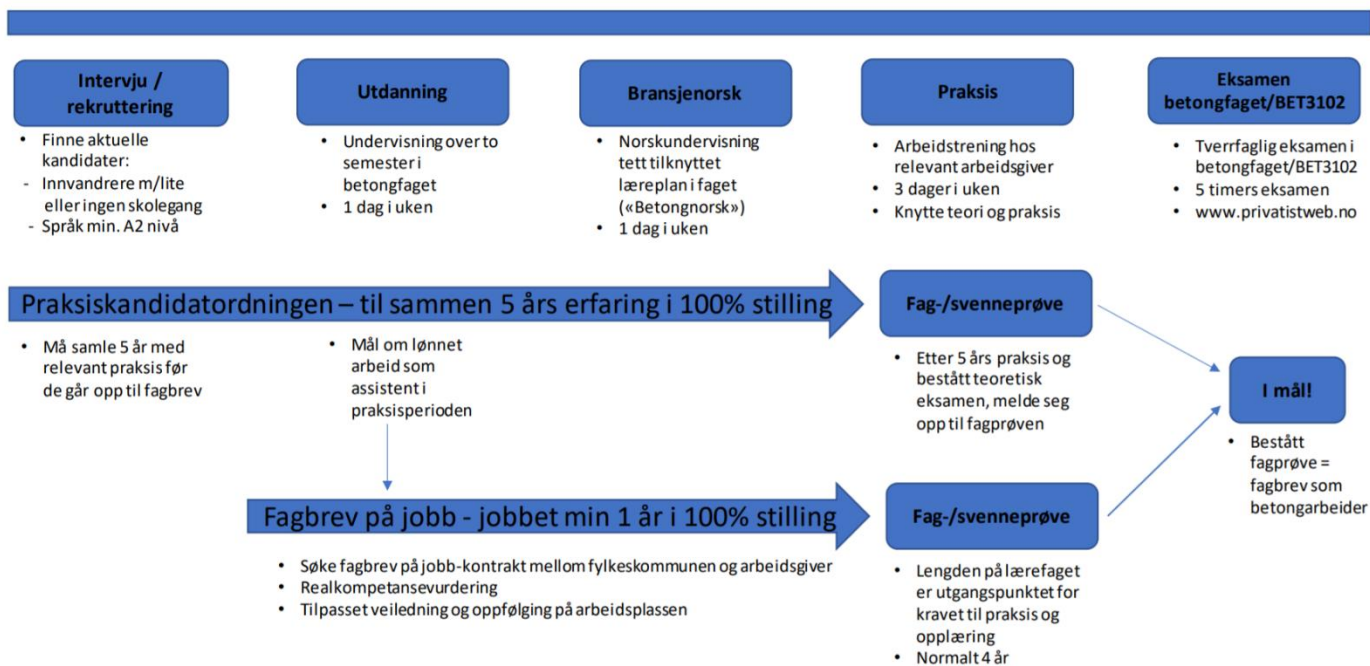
Intervju / rekruttering

- Finne aktuelle kandidater:
- Innvandrere m/lite eller ingen skolegang
- Språk min. A2 nivå

Utdanning

- Undervisning over to semester i betongfaget
- 1 dag i uken

Bransjenorsk

- Norskundervisning tett tilknyttet læreplan i faget («Betongnorsk»)
- 1 dag i uken

Praksis

- Arbeidstrening hos relevant arbeidsgiver
- 3 dager i uken
- Knytte teori og praksis

Eksamen betongfaget/BET3102

- Tverrfaglig eksamen i betongfaget/BET3102
- 5 timers eksamen
- www.privatistweb.no

Praksiskandidatordningen – til sammen 5 års erfaring i 100% stilling

- Må samle 5 år med relevant praksis før de går opp til fagbrev

- Mål om lønnet arbeid som assistent i praksisperioden

Fag-/svenneprøve

- Etter 5 års praksis og bestått teoretisk eksamen, melde seg opp til fagprøven

I mål!

- Bestått fagprøve = fagbrev som betongarbeider

Fagbrev på jobb - jobbet min 1 år i 100% stilling

- Søke fagbrev på jobb-kontrakt mellom fylkeskommunen og arbeidsgiver
- Realkompetansevurdering
- Tilpasset veiledning og oppfølging på arbeidsplassen

Fag-/svenneprøve

- Lengden på lærefaget er utgangspunktet for kravet til praksis og opplæring
- Normalt 4 år